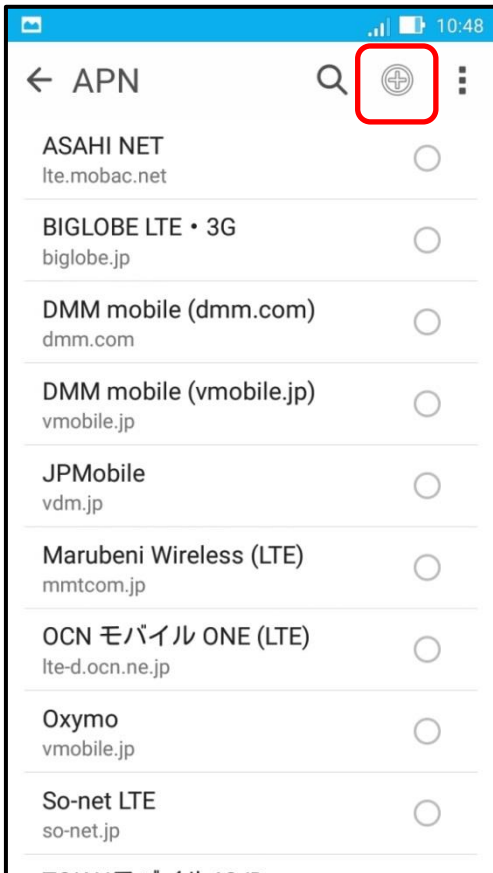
10:48

APN

ASAHI NET
lte.mobac.net

BIGLOBE LTE・3G
biglobe.jp

DMM mobile (dmm.com)
dmm.com

DMM mobile (vmobile.jp)
vmobile.jp

JPMobile
vdm.jp

Marubeni Wireless (LTE)
mmtcom.jp

OCN モバイル ONE (LTE)
lte-d.ocn.ne.jp

Oxymo
vmobile.jp

So-net LTE
so-net.jp

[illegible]